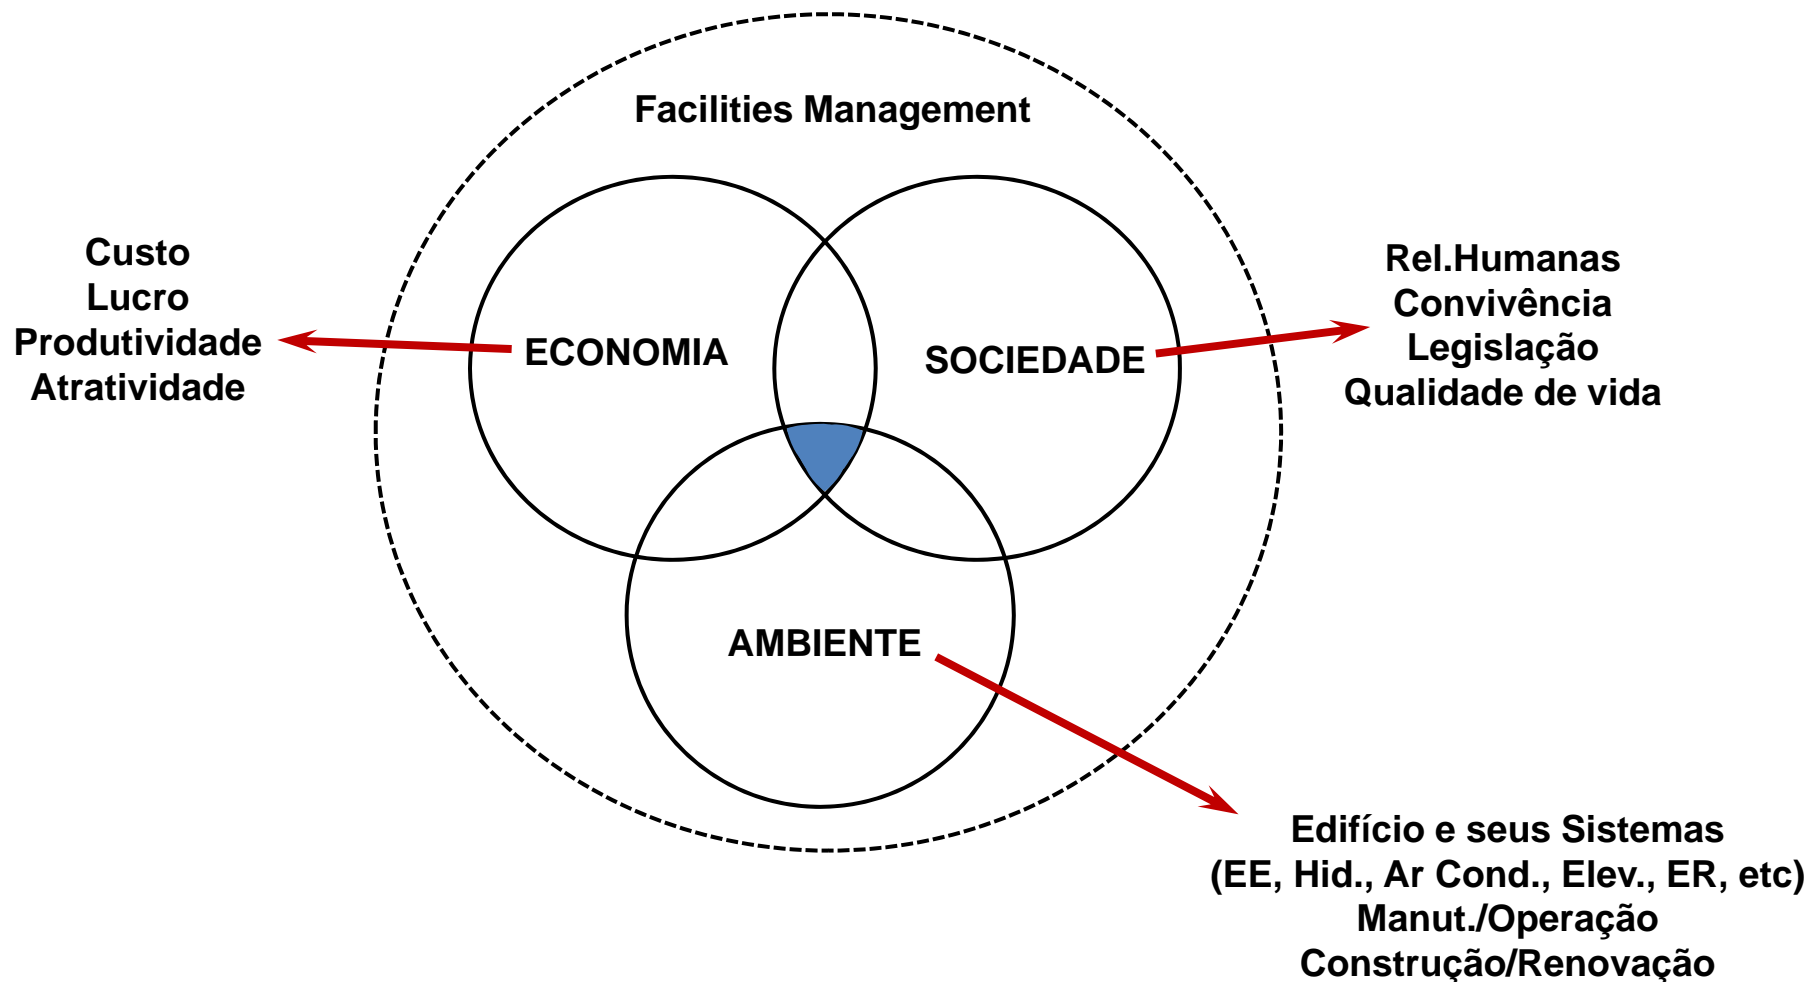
Facilities Management

Custo
Lucro
Produtividade
Atratividade

ECONOMIA

SOCIEDADE

Rel.Humanas
Convivência
Legislação
Qualidade de vida

AMBIENTE

Edifício e seus Sistemas
(EE, Hid., Ar Cond., Elev., ER, etc)
Manut./Operação
Construção/Renovação